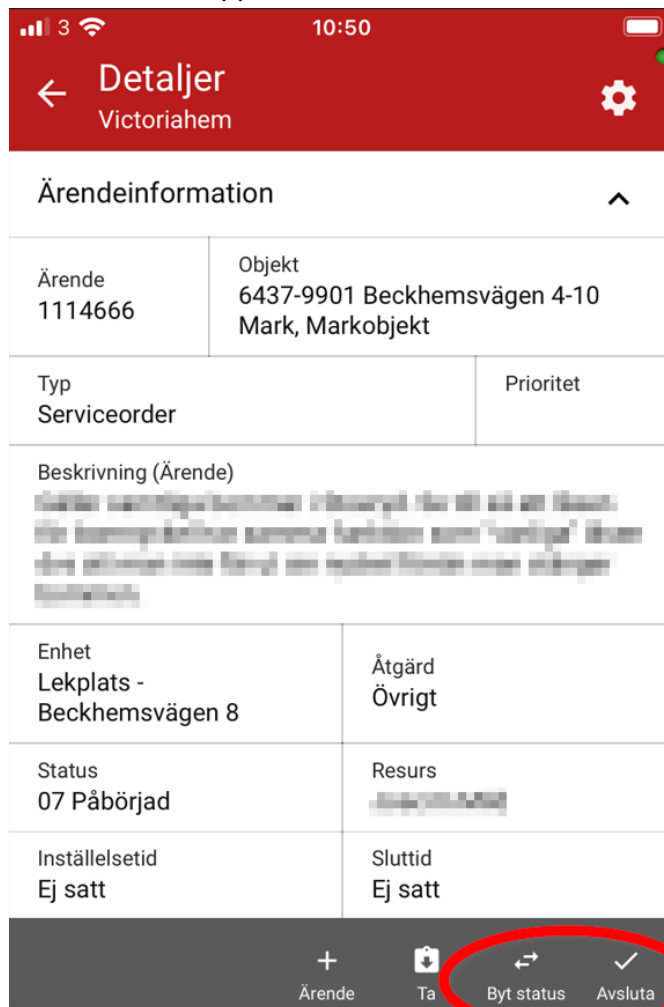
3 10:50

Detaljer
Victoriahem

Ärendeinformation

Ärende
1114666

Objekt
6437-9901 Beckhemsvägen 4-10
Mark, Markobjekt

Typ
Serviceorder

Prioritet

Beskrivning (Ärende)
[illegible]

Enhet
Lekplats - Beckhemsvägen 8

Åtgärd
Övrigt

Status
07 Påbörjad

Resurs
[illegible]

Inställelsetid
Ej satt

Sluttid
Ej satt

Ärende Ta Byt status Avsluta